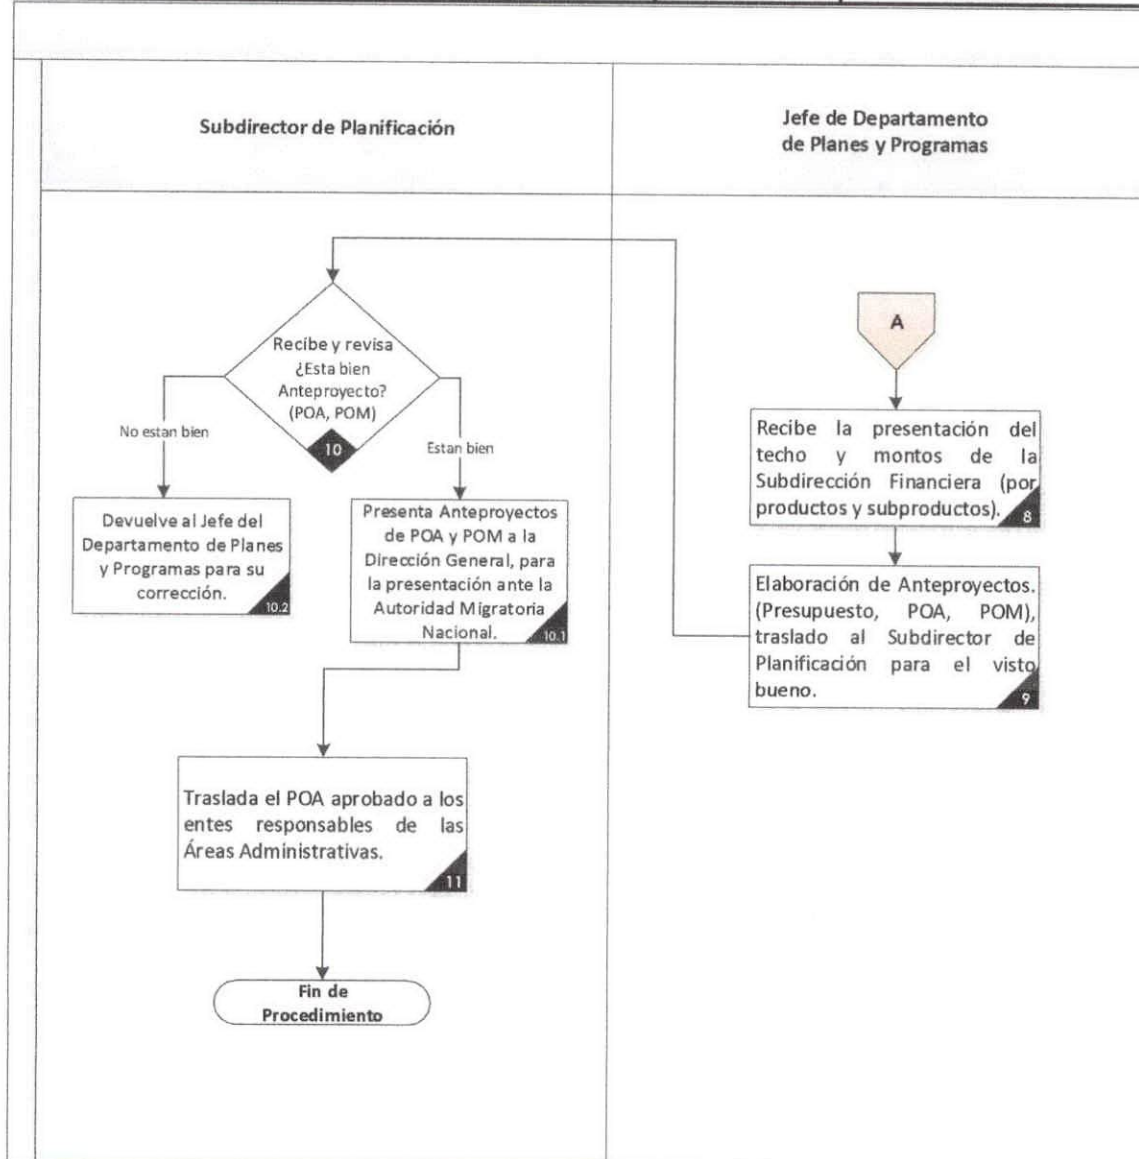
Subdirector de Planificación

Jefe de Departamento de Planes y Programas

A

Recibe la presentación del techo y montos de la Subdirección Financiera (por productos y subproductos).

8

Elaboración de Anteproyectos. (Presupuesto, POA, POM), traslado al Subdirector de Planificación para el visto bueno.

9

Recibe y revisa ¿Esta bien Anteproyecto? (POA, POM)

10

No estan bien

Estan bien

Devuelve al Jefe del Departamento de Planes y Programas para su corrección.

10.2

Presenta Anteproyectos de POA y POM a la Dirección General, para la presentación ante la Autoridad Migratoria Nacional.

10.1

Traslada el POA aprobado a los entes responsables de las Áreas Administrativas.

11

Fin de Procedimiento